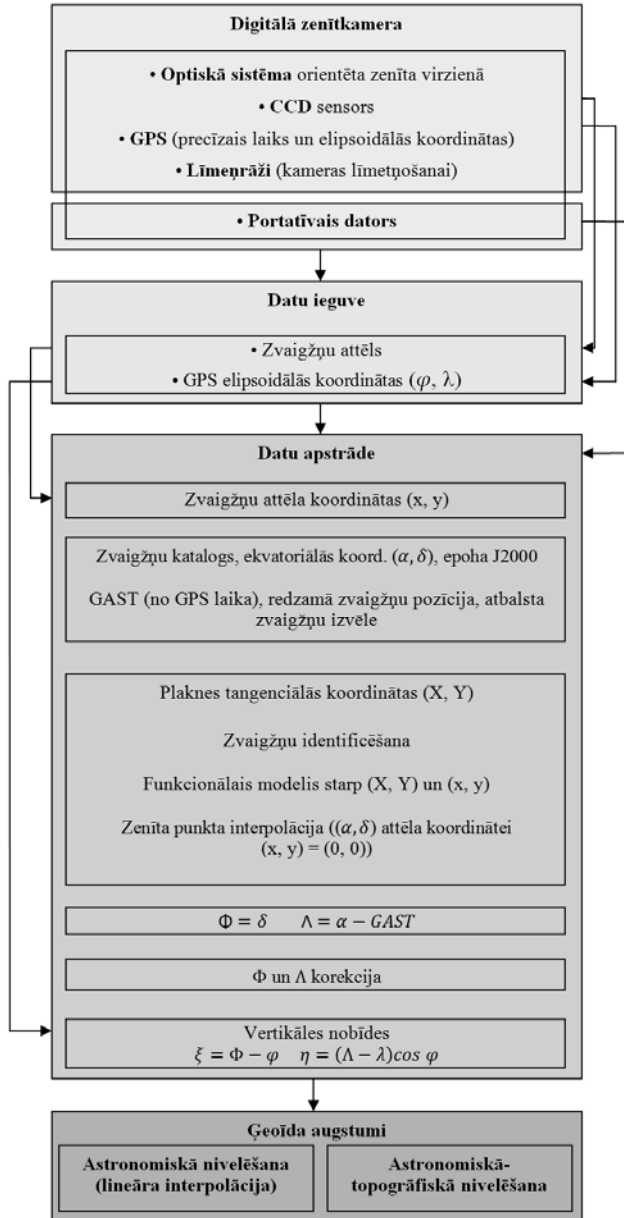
Digitālā zenītkamera

• Optiskā sistēma orientēta zenīta virzienā
• CCD sensors
• GPS (precīzais laiks un elipsoidālās koordinātas)
• Līmeņrāži (kameras līmetņošanai)

• Portatīvais dators

Datu ieguve

• Zvaigžņu attēls
• GPS elipsoidālās koordinātas $(\varphi, \lambda)$

Datu apstrāde

Zvaigžņu attēla koordinātas (x, y)

Zvaigžņu katalogs, ekvatoriālās koord. $(\alpha, \delta)$, epoha J2000

GAST (no GPS laika), redzamā zvaigžņu pozīcija, atbalsta zvaigžņu izvēle

Plaknes tangenciālās koordinātas (X, Y)

Zvaigžņu identificēšana

Funkcionālais modelis starp (X, Y) un (x, y)

Zenīta punkta interpolācija ($(\alpha, \delta)$ attēla koordinātei (x, y) = (0, 0))

$\Phi = \delta \qquad \Lambda = \alpha - GAST$

$\Phi$ un $\Lambda$ korekcija

Vertikāles nobīdes
$\xi = \Phi - \varphi \quad \eta = (\Lambda - \lambda) cos\ \varphi$

Ģeoīda augstumi

Astronomiskā nivelēšana (lineāra interpolācija)

Astronomiskā-topogrāfiskā nivelēšana